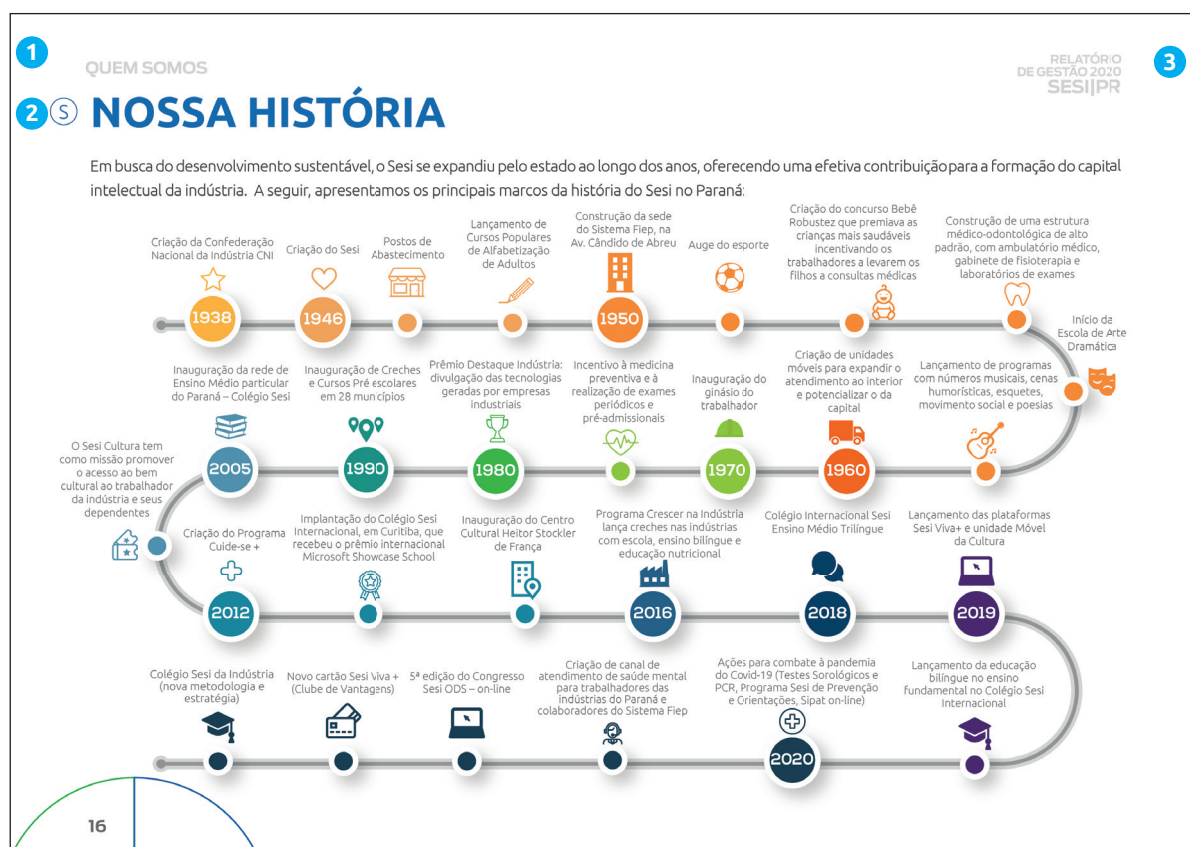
1

QUEM SOMOS

RELATÓRIO DE GESTÃO 2020 SESI|PR

3

2 S NOSSA HISTÓRIA

Em busca do desenvolvimento sustentável, o Sesi se expandiu pelo estado ao longo dos anos, oferecendo uma efetiva contribuição para a formação do capital intelectual da indústria. A seguir, apresentamos os principais marcos da história do Sesi no Paraná:

Criação da Confederação Nacional da Indústria CNI

1938

Criação do Sesi

1946

Postos de Abastecimento

Lançamento de Cursos Populares de Alfabetização de Adultos

Construção da sede do Sistema Fiep, na Av. Cândido de Abreu

1950

Auge do esporte

Criação do concurso Bebê Robustez que premiava as crianças mais saudáveis incentivando os trabalhadores a levarem os filhos a consultas médicas

Construção de uma estrutura médico-odontológica de alto padrão, com ambulatório médico, gabinete de fisioterapia e laboratórios de exames

Início da Escola de Arte Dramática

Lançamento de programas com números musicais, cenas humorísticas, esquetes, movimento social e poesias

Criação de unidades móveis para expandir o atendimento ao interior e potencializar o da capital

1960

Inauguração do ginásio do trabalhador

1970

Incentivo à medicina preventiva e à realização de exames periódicos e pré-admissionais

Prêmio Destaque Indústria: divulgação das tecnologias geradas por empresas industriais

1980

Inauguração de Creches e Cursos Pré escolares em 28 municípios

1990

Inauguração da rede de Ensino Médio particular do Paraná – Colégio Sesi

2005

O Sesi Cultura tem como missão promover o acesso ao bem cultural ao trabalhador da indústria e seus dependentes

Criação do Programa Cuide-se +

2012

Implantação do Colégio Sesi Internacional, em Curitiba, que recebeu o prêmio internacional Microsoft Showcase School

Inauguração do Centro Cultural Heitor Stockler de França

Programa Crescer na Indústria lança creches nas indústrias com escola, ensino bilíngue e educação nutricional

2016

Colégio Internacional Sesi Ensino Médio Trilíngue

2018

Lançamento das plataformas Sesi Viva+ e unidade Móvel da Cultura

2019

Lançamento da educação bilíngue no ensino fundamental no Colégio Sesi Internacional

Ações para combate à pandemia do Covid-19 (Testes Sorológicos e PCR, Programa Sesi de Prevenção e Orientações, Sipat on-line)

2020

Criação de canal de atendimento de saúde mental para trabalhadores das indústrias do Paraná e colaboradores do Sistema Fiep

5ª edição do Congresso Sesi ODS – on-line

Novo cartão Sesi Viva + (Clube de Vantagens)

Colégio Sesi da Indústria (nova metodologia e estratégia)

16